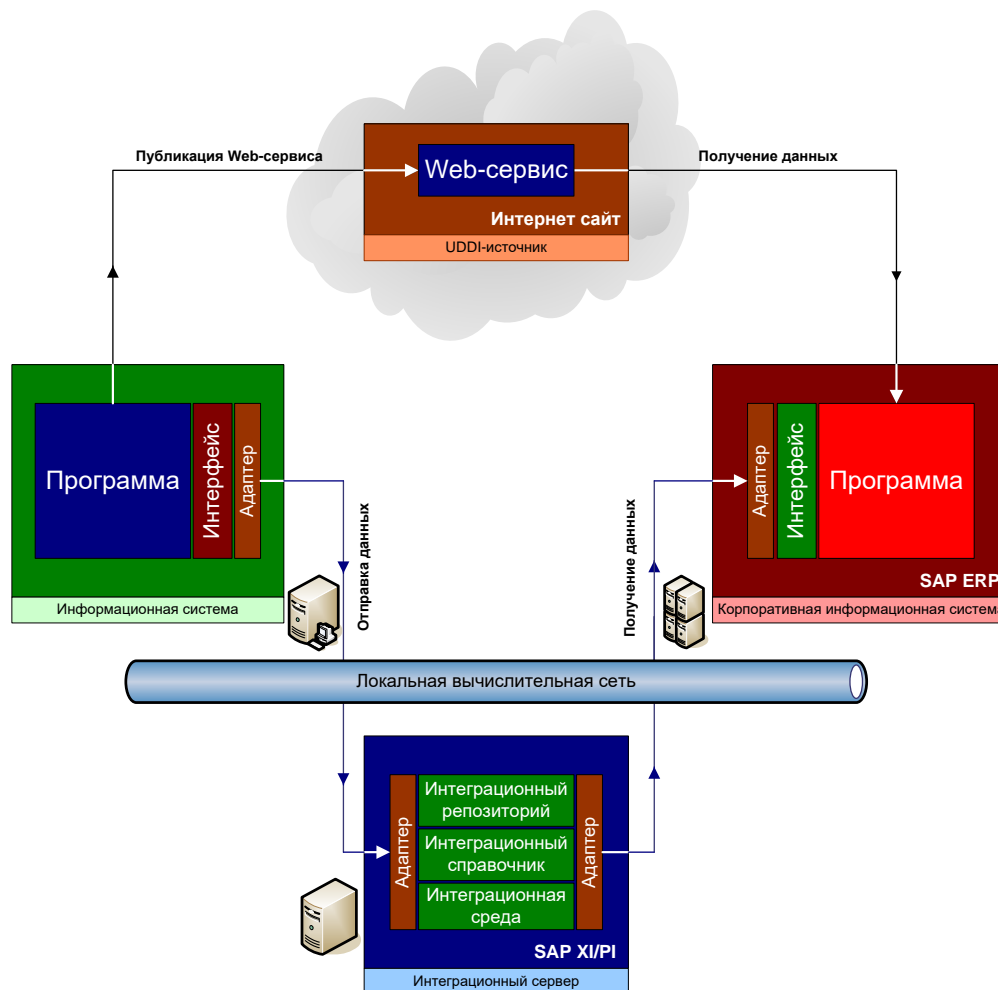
Публикация Web-сервиса

Web-сервис

Интернет сайт

UDDI-источник

Получение данных

Программа

Интерфейс

Адаптер

Информационная система

Отправка данных

Получение данных

Адаптер

Интерфейс

Программа

SAP ERP

Корпоративная информационная система

Локальная вычислительная сеть

Адаптер

Интеграционный репозиторий

Интеграционный справочник

Интеграционная среда

Адаптер

SAP XI/PI

Интеграционный сервер